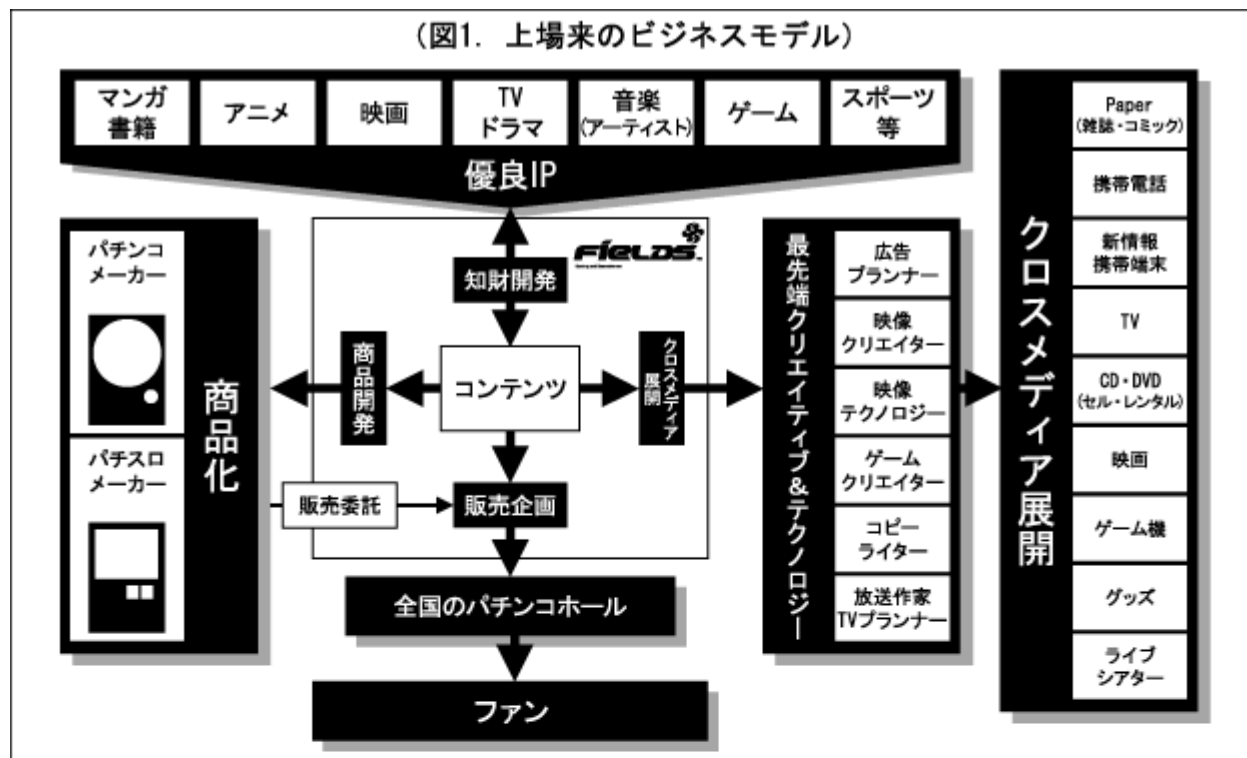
(図1. 上場来のビジネスモデル)

マンガ書籍
アニメ
映画
TVドラマ
音楽(アーティスト)
ゲーム
スポーツ等

優良IP

FIELDS

知財開発

商品開発

コンテンツ

クロスメディア展開

販売企画

販売委託

全国のパチンコホール

ファン

パチンコメーカー

パチスロメーカー

商品化

最先端クリエイティブ&テクノロジー

広告プランナー
映像クリエイター
映像テクノロジー
ゲームクリエイター
コピーライター
放送作家TVプランナー

クロスメディア展開

Paper(雑誌・コミック)
携帯電話
新情報携帯端末
TV
CD・DVD(セル・レンタル)
映画
ゲーム機
グッズ
ライブシアター